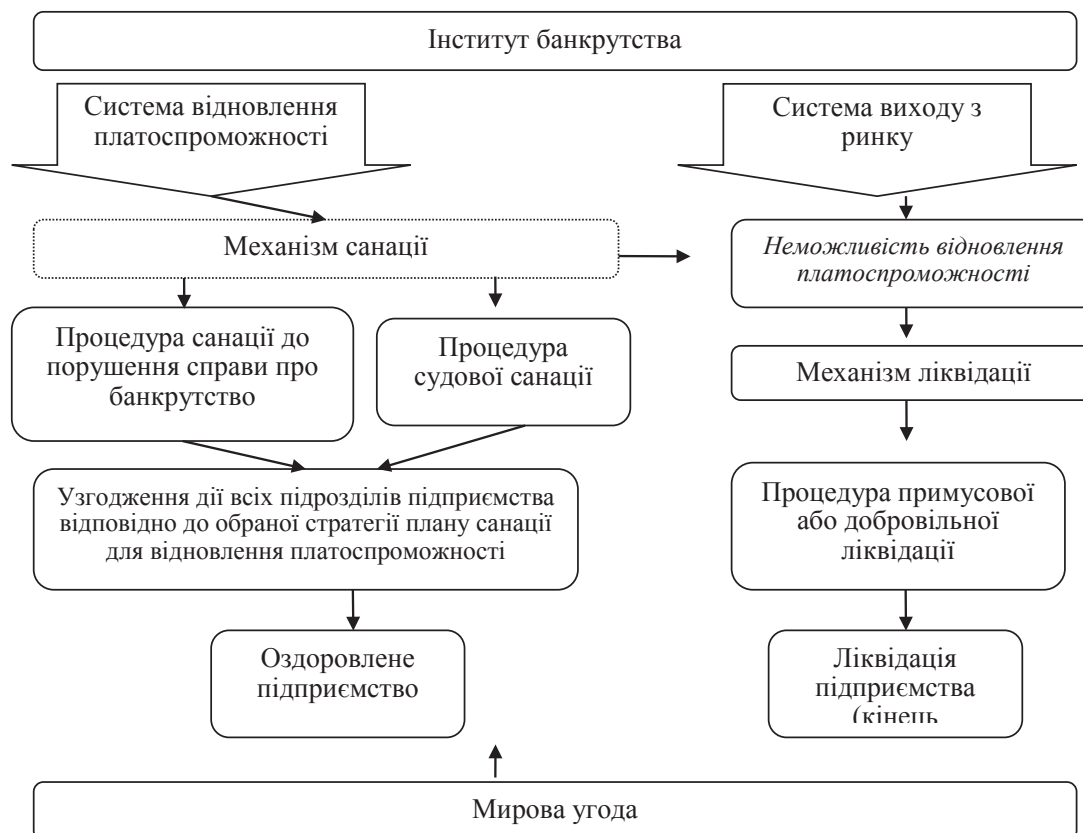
Інститут банкрутства

Система відновлення платоспроможності

Система виходу з ринку

Механізм санації

Неможливість відновлення платоспроможності

Процедура санації до порушення справи про банкрутство

Процедура судової санації

Механізм ліквідації

Узгодження дії всіх підрозділів підприємства відповідно до обраної стратегії плану санації для відновлення платоспроможності

Процедура примусової або добровільної ліквідації

Оздоровлене підприємство

Ліквідація підприємства (кінець

Мирова угода